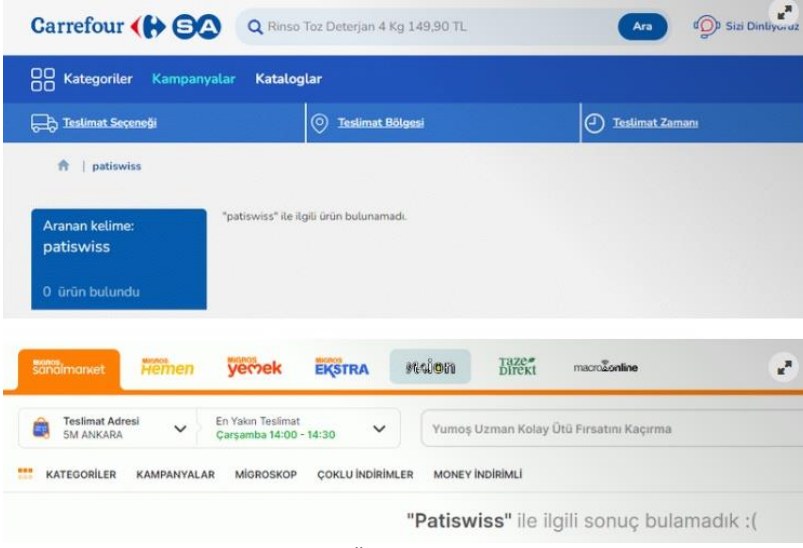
Carrefour SA

Rinso Toz Deterjan 4 Kg 149,90 TL

Ara

Sizi Dinliyoruz

Kategoriler Kampanyalar Kataloglar

Teslimat Seçeneği

Teslimat Bölgesi

Teslimat Zamanı

patiswiss

Aranan kelime:
patiswiss

0 ürün bulundu

"patiswiss" ile ilgili ürün bulunamadı.

Migros sanalmarket

Migros Hemen

Migros yemek

Migros EKSTRA

mion

Taze Direkt

macroonline

Teslimat Adresi
5M ANKARA

En Yakın Teslimat
Çarşamba 14:00 - 14:30

Yumoş Uzman Kolay Ütü Fırsatını Kaçırma

KATEGORİLER KAMPANYALAR MİGROSKOP ÇOKLU İNDİRİMLER MONEY İNDİRİMLİ

"Patiswiss" ile ilgili sonuç bulamadık :(